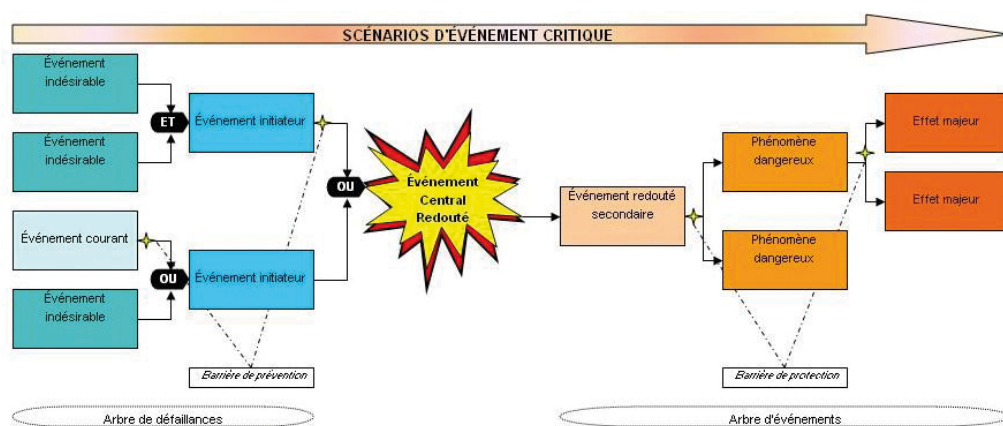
SCÉNARIOS D'ÉVÉNEMENT CRITIQUE

Événement indésirable

Événement indésirable

ET

Événement initiateur

Événement courant

OU

Événement initiateur

Événement indésirable

OU

Événement Central Redouté

Événement redouté secondaire

Phénomène dangereux

Phénomène dangereux

Effet majeur

Effet majeur

Barrière de prévention

Barrière de protection

Arbre de défaillances

Arbre d'événements